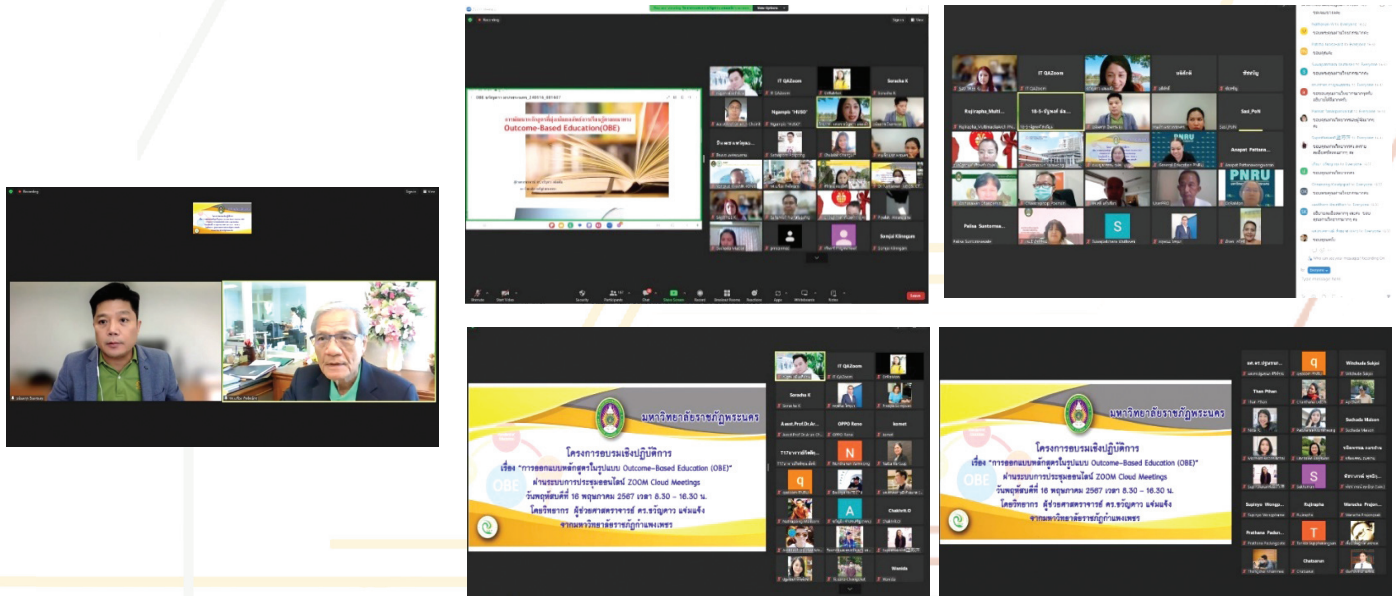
Recording

Outcome-Based Education(OBE)

IT QAZoom

Soraka K

PNRU

Palaa Santorna...

มหาวิทยาลัยราชภัฏพระนคร

โครงการอบรมเชิงปฏิบัติการ

เรื่อง "การออกแบบหลักสูตรในรูปแบบ Outcome-Based Education (OBE)"

ผ่านระบบการประชุมออนไลน์ ZOOM Cloud Meetings

วันพฤหัสบดีที่ 16 พฤษภาคม 2567 เวลา 8.30 – 16.30 น.

โดยวิทยากร ผู้ช่วยศาสตราจารย์ ดร.ขวัญดาว แจ่มแจ้ง

จากมหาวิทยาลัยราชภัฏกำแพงเพชร

OBE

OPPO Reno

Chalitch.D

Wanida

Wilchuda Saipe

Thao Pthan

Suchada Maison

Supaya Wonga...

Rujirapha

Warasha Prajan...

Prathana Padun...

Chatsaran

End